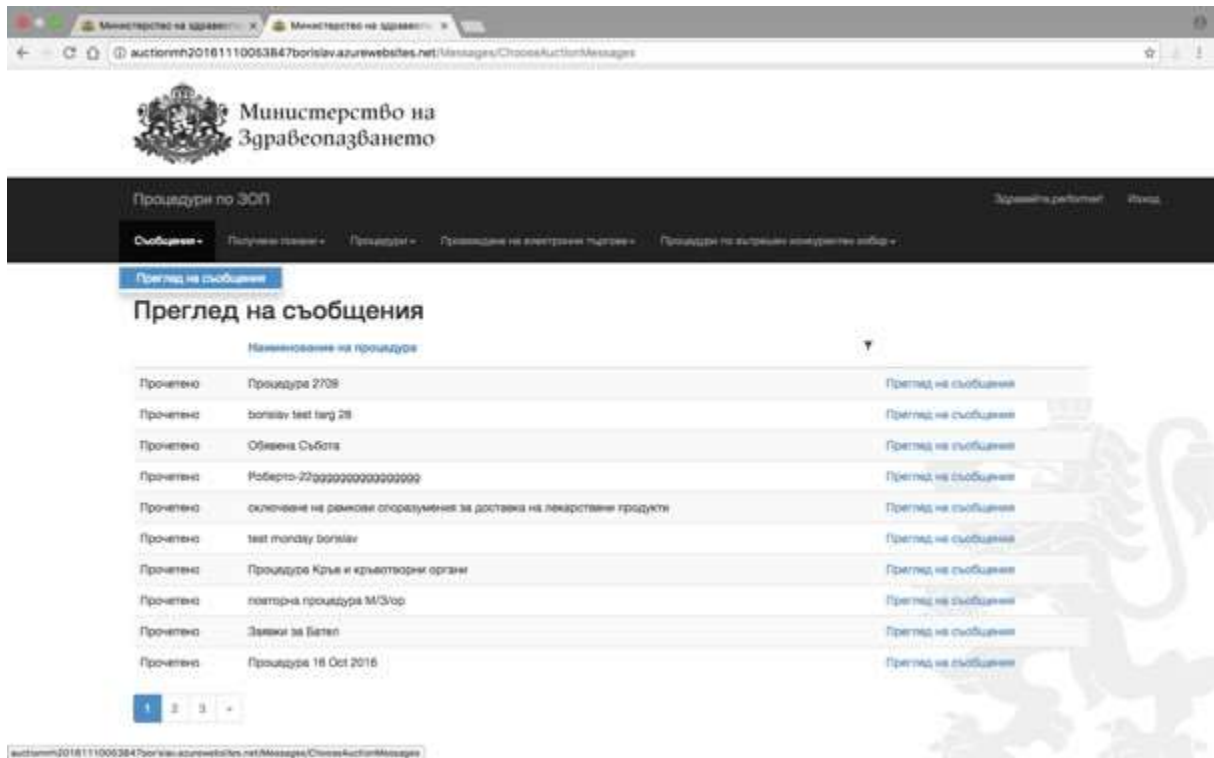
Министерство на здравео... × Министерство на здравео... ×

auctionmh20161110053847borislav.azurewebsites.net/Messages/ChooseAuctionMessages

Министерство на Здравеопазването

Процедури по ЗОП

Здравейте,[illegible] Изход

Съобщения ▾ Получени покани ▾ Процедури ▾ Провеждане на електронни търгове ▾ Процедури по вътрешен конкурентен избор ▾

Преглед на съобщения

Преглед на съобщения

| | Наименование на процедура | ▼ |
|---|---|---|
| Прочетено | Процедура 2709 | Преглед на съобщения |
| Прочетено | borislav test targ 28 | Преглед на съобщения |
| Прочетено | Обявена Събота | Преглед на съобщения |
| Прочетено | Роберто-22ggggggggggggggg | Преглед на съобщения |
| Прочетено | сключване на рамкови споразумения за доставка на лекарствени продукти | Преглед на съобщения |
| Прочетено | test monday borislav | Преглед на съобщения |
| Прочетено | Процедура Кръв и кръвотворни органи | Преглед на съобщения |
| Прочетено | повторна процедура М/3/ор | Преглед на съобщения |
| Прочетено | Заявки за Бател | Преглед на съобщения |
| Прочетено | Процедура 16 Oct 2016 | Преглед на съобщения |

1 2 3 »

auctionmh20161110053847borislav.azurewebsites.net/Messages/ChooseAuctionMessages